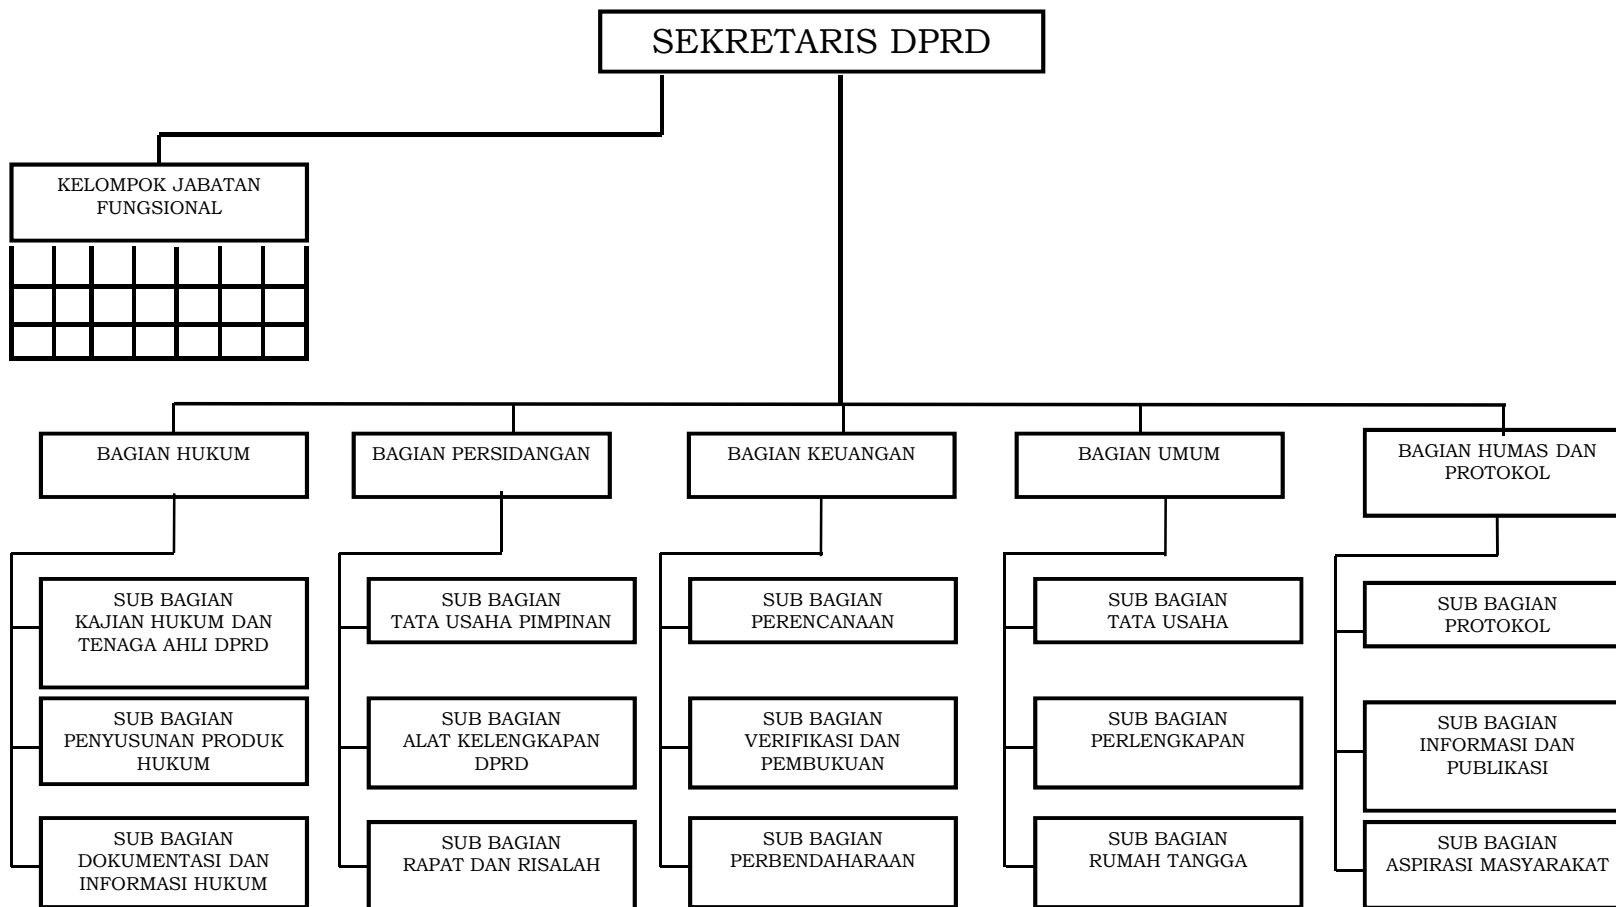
SEKRETARIS DPRD

KELOMPOK JABATAN FUNGSIONAL

BAGIAN HUKUM

BAGIAN PERSIDANGAN

BAGIAN KEUANGAN

BAGIAN UMUM

BAGIAN HUMAS DAN PROTOKOL

SUB BAGIAN KAJIAN HUKUM DAN TENAGA AHLI DPRD

SUB BAGIAN PENYUSUNAN PRODUK HUKUM

SUB BAGIAN DOKUMENTASI DAN INFORMASI HUKUM

SUB BAGIAN TATA USAHA PIMPINAN

SUB BAGIAN ALAT KELENGKAPAN DPRD

SUB BAGIAN RAPAT DAN RISALAH

SUB BAGIAN PERENCANAAN

SUB BAGIAN VERIFIKASI DAN PEMBUKUAN

SUB BAGIAN PERBENDAHARAAN

SUB BAGIAN TATA USAHA

SUB BAGIAN PERLENGKAPAN

SUB BAGIAN RUMAH TANGGA

SUB BAGIAN PROTOKOL

SUB BAGIAN INFORMASI DAN PUBLIKASI

SUB BAGIAN ASPIRASI MASYARAKAT